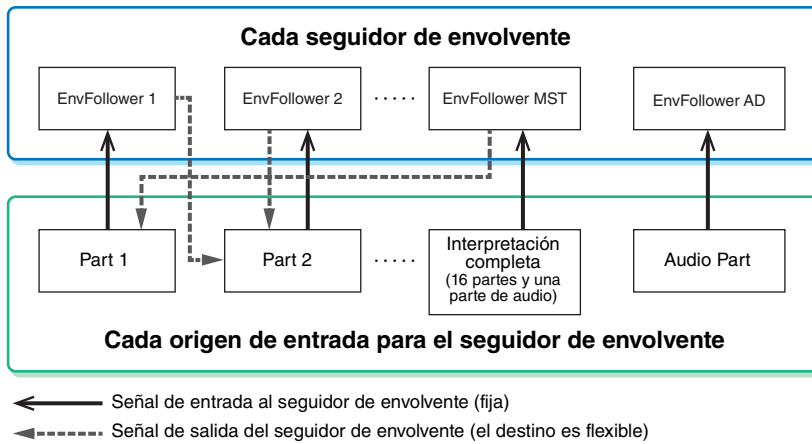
Cada seguidor de envolvente

EnvFollower 1

EnvFollower 2

· · · · ·

EnvFollower MST

EnvFollower AD

Part 1

Part 2

· · · · ·

Interpretación completa (16 partes y una parte de audio)

Audio Part

Cada origen de entrada para el seguidor de envolvente

Señal de entrada al seguidor de envolvente (fija)

Señal de salida del seguidor de envolvente (el destino es flexible)